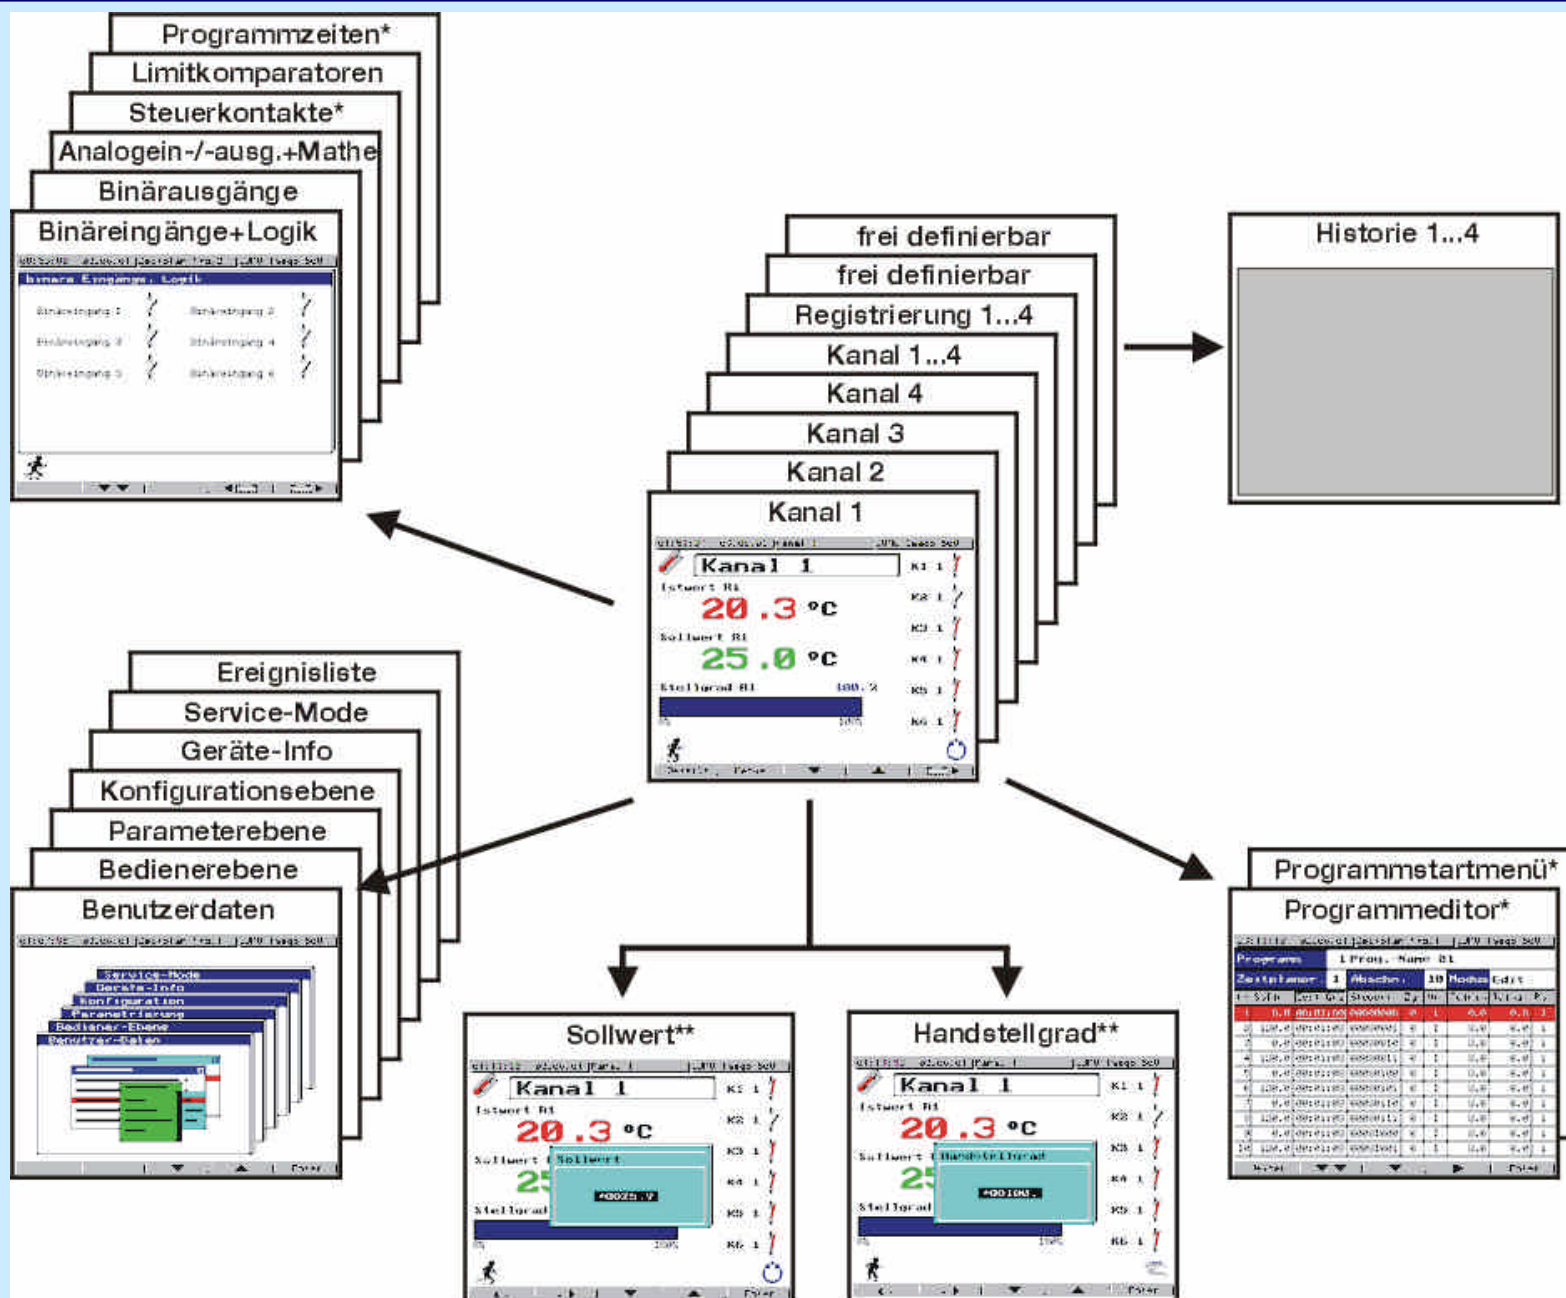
Programmzeiten*
Limitkomparatoren
Steuerkontakte*
Analogein-/-ausg.+Mathe
Binärausgänge
Binäreingänge+Logik

Binäre Eingänge, Logik
Binäreingang 1
Binäreingang 2
Binäreingang 3
Binäreingang 4
Binäreingang 5
Binäreingang 6

frei definierbar
frei definierbar
Registrierung 1...4
Kanal 1...4
Kanal 4
Kanal 3
Kanal 2
Kanal 1

Kanal 1
Istwert R1
20.3 °C
Sollwert R1
25.0 °C
Stellgrad R1
100 %
K1 1
K2 1
K3 1
K4 1
K5 1
K6 1

Historie 1...4

Ereignisliste
Service-Mode
Geräte-Info
Konfigurationsebene
Parameterebene
Bedienerebene
Benutzerdaten

Service-Mode
Geräte-Info
Konfiguration
Parametrierung
Bediener-Ebene
Benutzer-Daten

Sollwert**
Kanal 1
Istwert R1
20.3 °C
Sollwert
25
Stellgrad
K1 1
K2 1
K3 1
K4 1
K5 1
K6 1

Handstellgrad**
Kanal 1
Istwert R1
20.3 °C
Sollwert
Handstellgrad
25
Stellgrad
K1 1
K2 1
K3 1
K4 1
K5 1
K6 1

Programmstartmenü*
Programmeditor*
Programm
1 Prog. Name 01
Zeitplaner
1
Abschn.
10
Modus
Edit